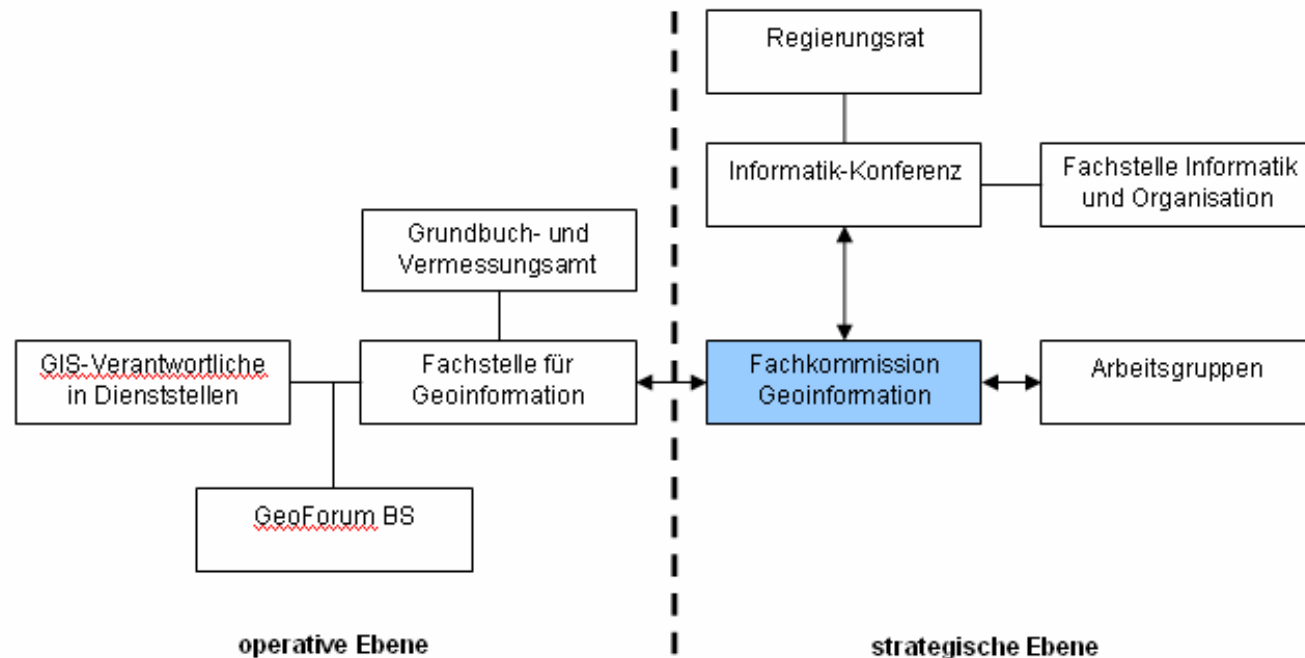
Regierungsrat

Informatik-Konferenz

Fachstelle Informatik und Organisation

Grundbuch- und Vermessungsamt

GIS-Verantwortliche in Dienststellen

Fachstelle für Geoinformation

Fachkommission Geoinformation

Arbeitsgruppen

GeoForum BS

operative Ebene

strategische Ebene